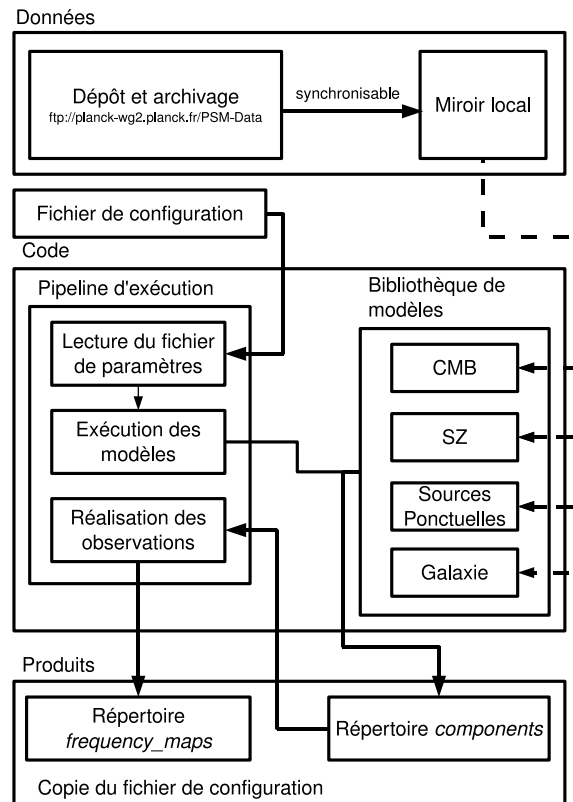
Données

Dépôt et archivage
ftp://planck-wg2.planck.fr/PSM-Data

synchronisable

Miroir local

Fichier de configuration

Code

Pipeline d'exécution

Lecture du fichier de paramètres

Exécution des modèles

Réalisation des observations

Bibliothèque de modèles

CMB

SZ

Sources Ponctuelles

Galaxie

Produits

Répertoire *frequency_maps*

Répertoire *components*

Copie du fichier de configuration